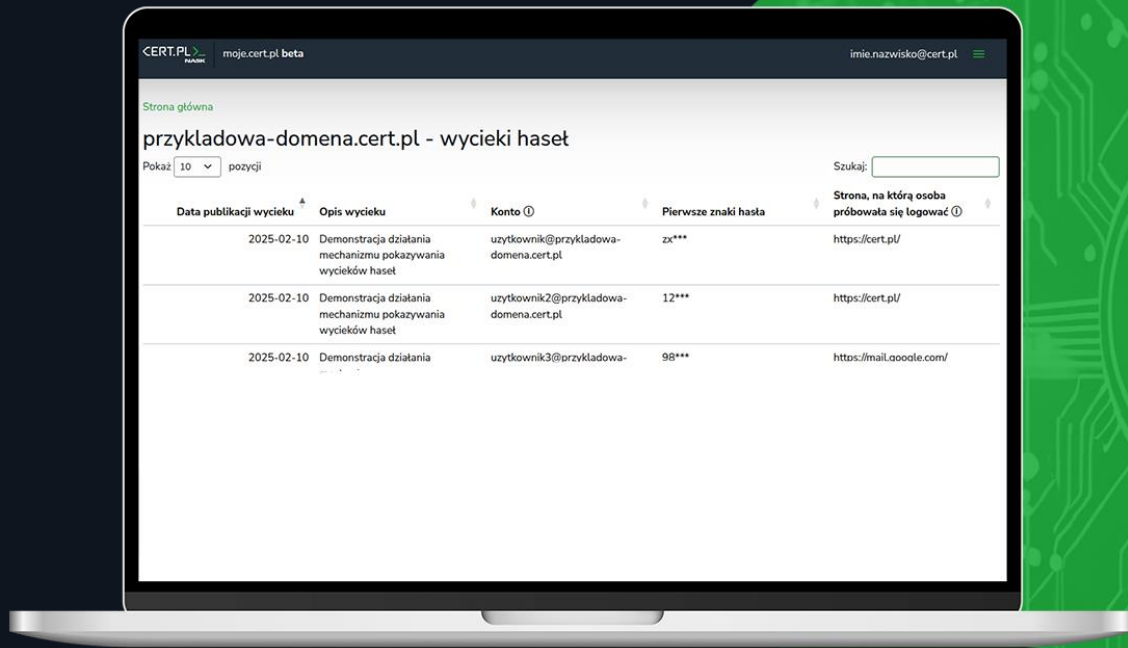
CERT.PL>_ NASK moje.cert.pl beta imie.nazwisko@cert.pl

Strona główna

przykladowa-domena.cert.pl - wycieki haseł

Pokaż 10 pozycji Szukaj:

| Data publikacji wycieku | Opis wycieku | Konto ⓘ | Pierwsze znaki hasła | Strona, na którą osoba próbowała się logować ⓘ |
|---|---|---|---|---|
| 2025-02-10 | Demonstracja działania mechanizmu pokazywania wycieków haseł | uzytkownik@przykladowa-domena.cert.pl | zx*** | https://cert.pl/ |
| 2025-02-10 | Demonstracja działania mechanizmu pokazywania wycieków haseł | uzytkownik2@przykladowa-domena.cert.pl | 12*** | https://cert.pl/ |
| 2025-02-10 | Demonstracja działania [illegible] | uzytkownik3@przykladowa- | 98*** | https://mail.google.com/ |